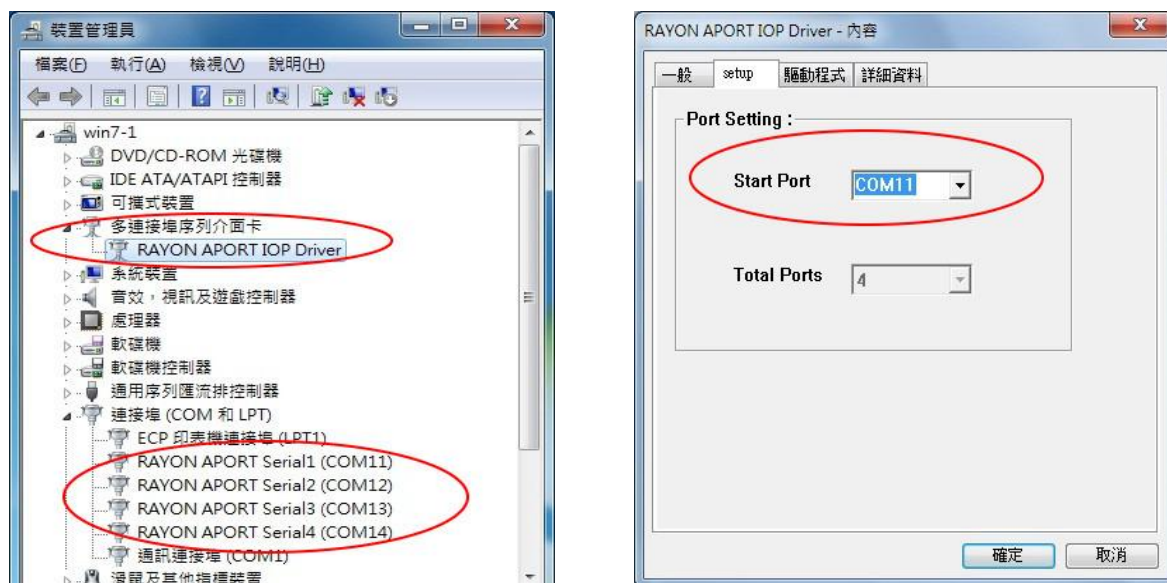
裝置管理員

檔案(F) 執行(A) 檢視(V) 說明(H)

win7-1
DVD/CD-ROM 光碟機
IDE ATA/ATAPI 控制器
可攜式裝置
多連接埠序列介面卡
RAYON APORT IOP Driver
系統裝置
音效，視訊及遊戲控制器
處理器
軟碟機
軟碟機控制器
通用序列匯流排控制器
連接埠 (COM 和 LPT)
ECP 印表機連接埠 (LPT1)
RAYON APORT Serial1 (COM11)
RAYON APORT Serial2 (COM12)
RAYON APORT Serial3 (COM13)
RAYON APORT Serial4 (COM14)
通訊連接埠 (COM1)
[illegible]

RAYON APORT IOP Driver - 內容

一般 setup 驅動程式 詳細資料

Port Setting :

Start Port COM11

Total Ports 4

確定 取消